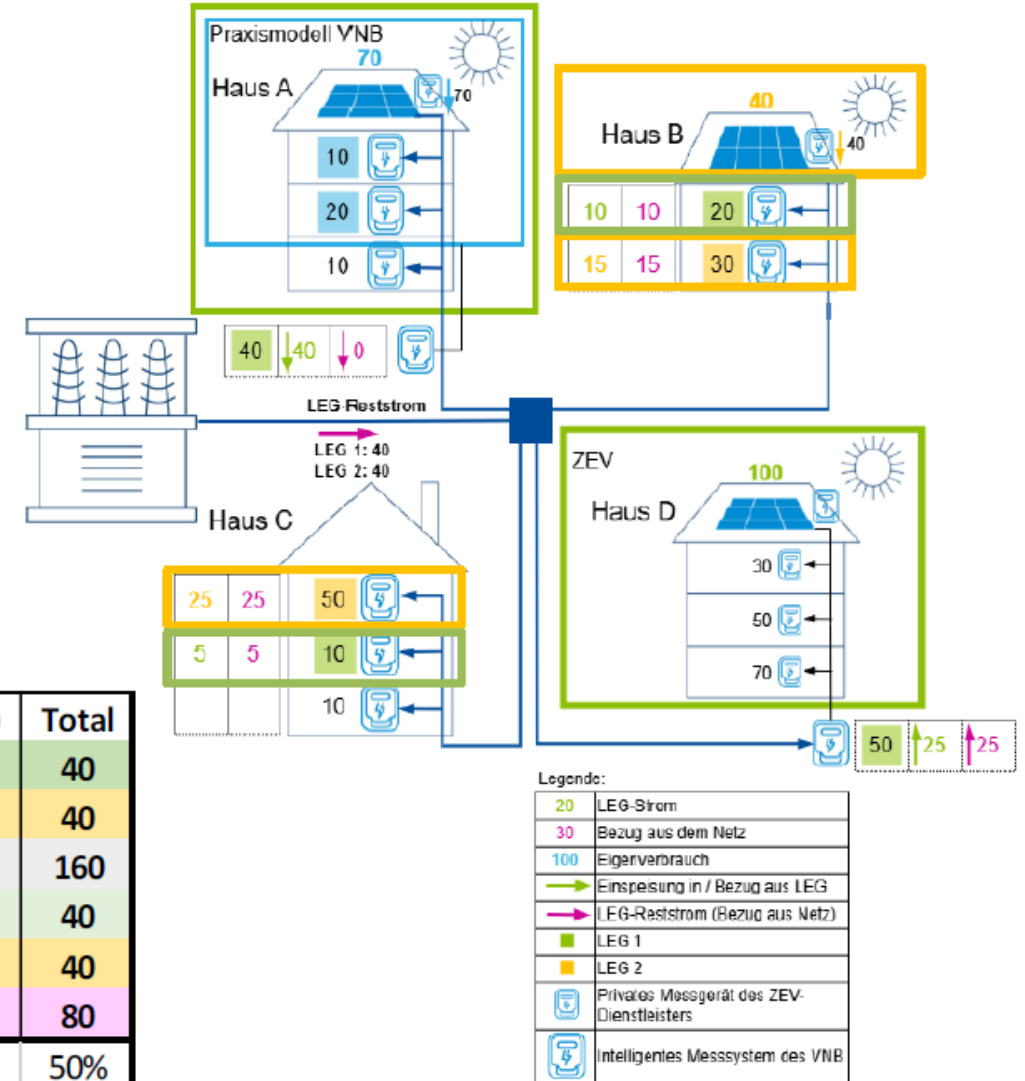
Praxismodell VNB

70

Haus A

70

10

20

10

40

Haus B

40

10 10 20

15 15 30

40 40 0

LEG-Reststrom

LEG 1: 40
LEG 2: 40

ZEV

100

Haus D

30

50

70

Haus C

25 25 50

5 5 10

10

50 25 25

| Total |
|---|
| 40 |
| 40 |
| 160 |
| 40 |
| 40 |
| 80 |
| 50% |

Legende:

| | |
|---|---|
| 20 | LEG-Strom |
| 30 | Bezug aus dem Netz |
| 100 | Eigenverbrauch |
| | Einspeisung in / Bezug aus LEG |
| | LEG-Reststrom (Bezug aus Netz) |
| | LEG 1 |
| | LEG 2 |
| | Privates Messgerät des ZEV-Dienstleisters |
| | Intelligentes Messsystem des VNB |